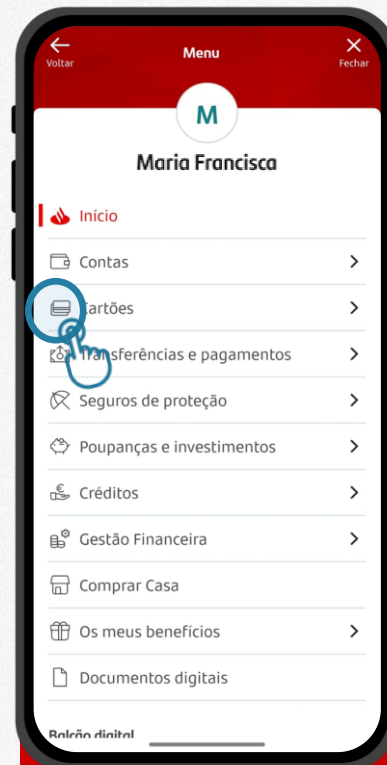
Voltar

Menu

Fechar

M

Maria Francisca

Início

Contas

Cartões

Transferências e pagamentos

Seguros de proteção

Poupanças e investimentos

Créditos

Gestão Financeira

Comprar Casa

Os meus benefícios

Documentos digitais

Balcão digital